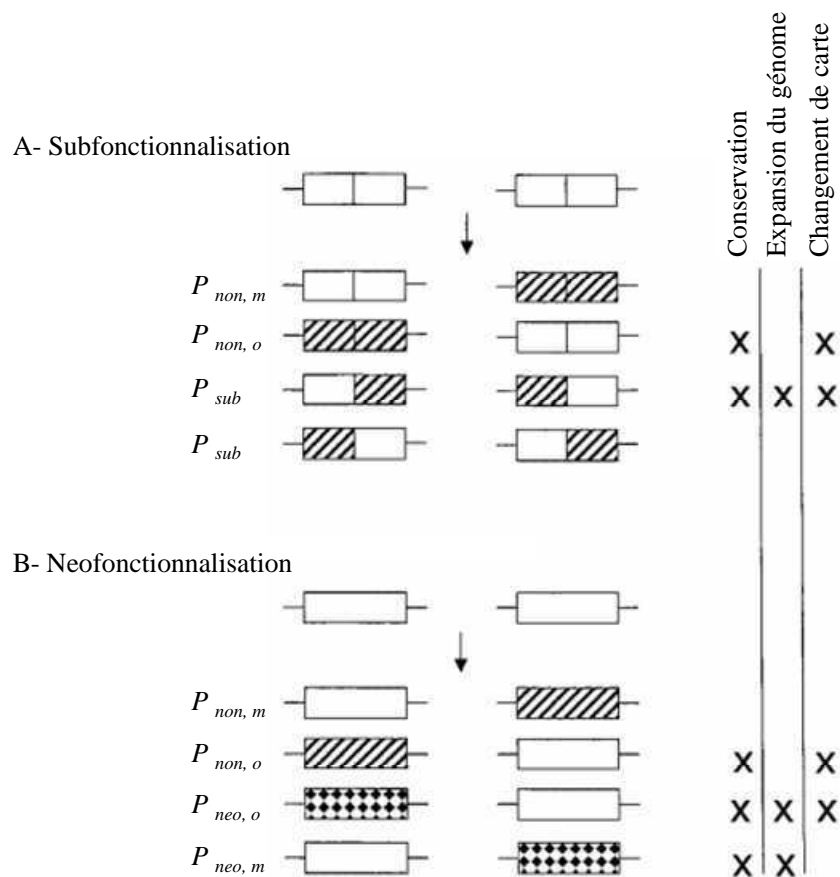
Conservation
Expansion du génome
Changement de carte

A- Subfonctionnalisation

$P_{non, m}$

$P_{non, o}$ X X

$P_{sub}$ X X X

$P_{sub}$

B- Neofonctionnalisation

$P_{non, m}$

$P_{non, o}$ X X

$P_{neo, o}$ X X X

$P_{neo, m}$ X X